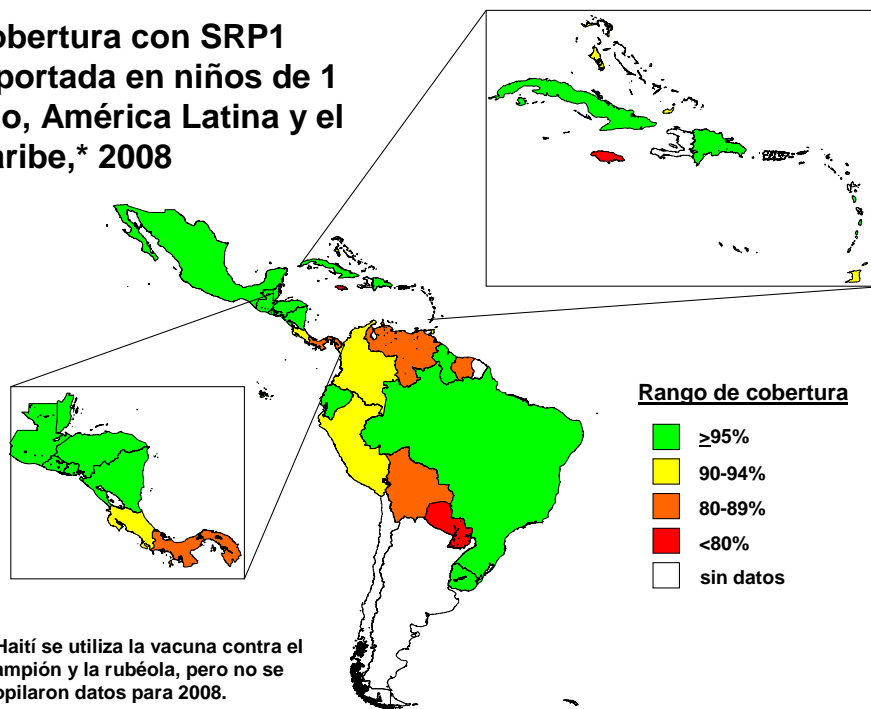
obertura con SRP1 portada en niños de 1 o, América Latina y el aribe,* 2008

Rango de cobertura

≥95%

90-94%

80-89%

<80%

sin datos

Haití se utiliza la vacuna contra el ampión y la rubéola, pero no se pilaron datos para 2008.